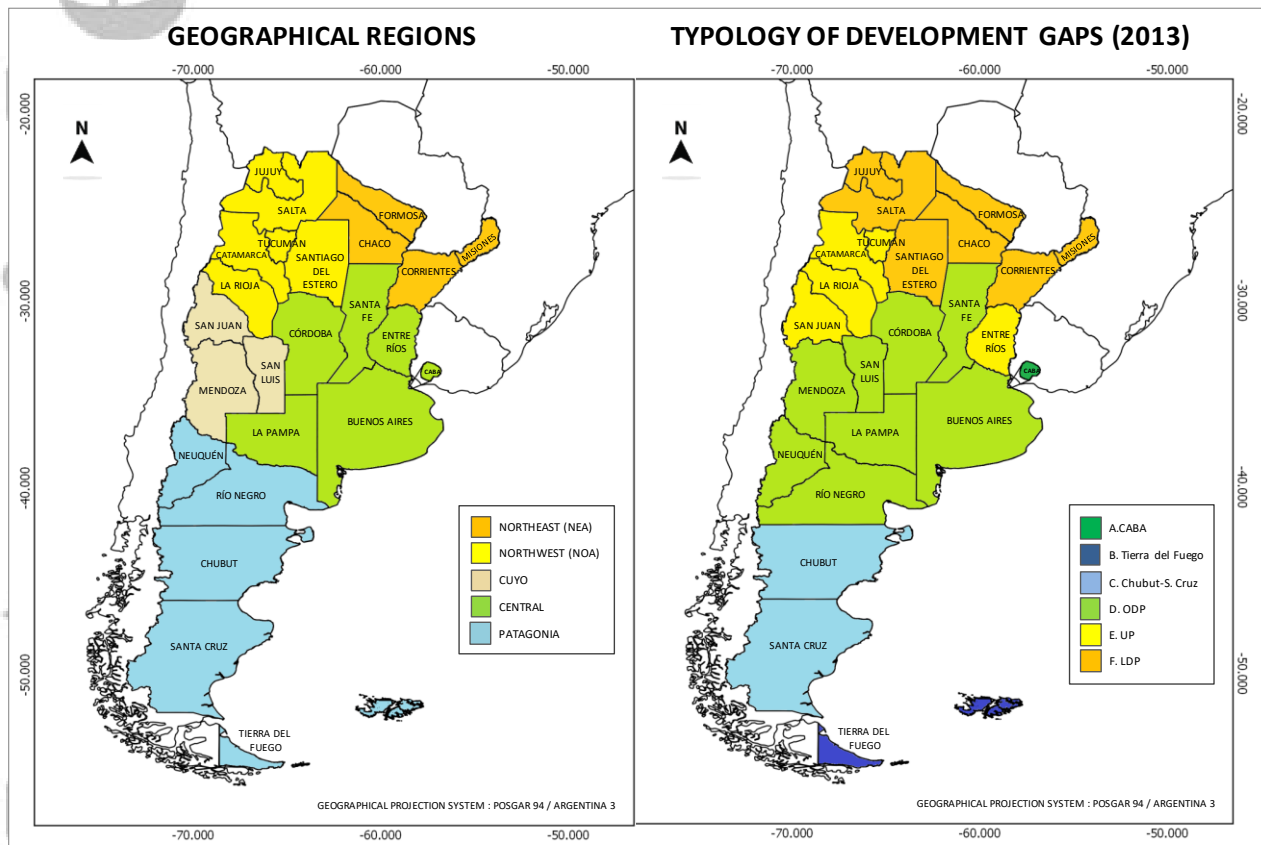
GEOGRAPHICAL REGIONS

-70.000 -60.000 -50.000

-20.000

N

JUJUY
SALTA
FORMOSA
CHACO
TUCUMAN
CATAMARCA
SANTIAGO DEL ESTERO
MISIONES
CORRIENTES
LA RIOJA
SANTA FE
SAN JUAN
CÓRDOBA
ENTRE RÍOS
SAN LUIS
CABA
MENDOZA
LA PAMPA
BUENOS AIRES
NEUQUÉN
RÍO NEGRO
CHUBUT
SANTA CRUZ
TIERRA DEL FUEGO

-30.000
-40.000
-50.000

NORTHEAST (NEA)
NORTHWEST (NOA)
CUYO
CENTRAL
PATAGONIA

GEOGRAPHICAL PROJECTION SYSTEM : POSGAR 94 / ARGENTINA 3

-70.000 -60.000 -50.000

TYPOLOGY OF DEVELOPMENT GAPS (2013)

-70.000 -60.000 -50.000

-20.000

N

JUJUY
SALTA
FORMOSA
CHACO
TUCUMAN
CATAMARCA
SANTIAGO DEL ESTERO
MISIONES
CORRIENTES
LA RIOJA
SANTA FE
SAN JUAN
CÓRDOBA
ENTRE RÍOS
SAN LUIS
CABA
MENDOZA
LA PAMPA
BUENOS AIRES
NEUQUÉN
RÍO NEGRO
CHUBUT
SANTA CRUZ
TIERRA DEL FUEGO

-30.000
-40.000
-50.000

A.CABA
B. Tierra del Fuego
C. Chubut-S. Cruz
D. ODP
E. UP
F. LDP

GEOGRAPHICAL PROJECTION SYSTEM : POSGAR 94 / ARGENTINA 3

-70.000 -60.000 -50.000